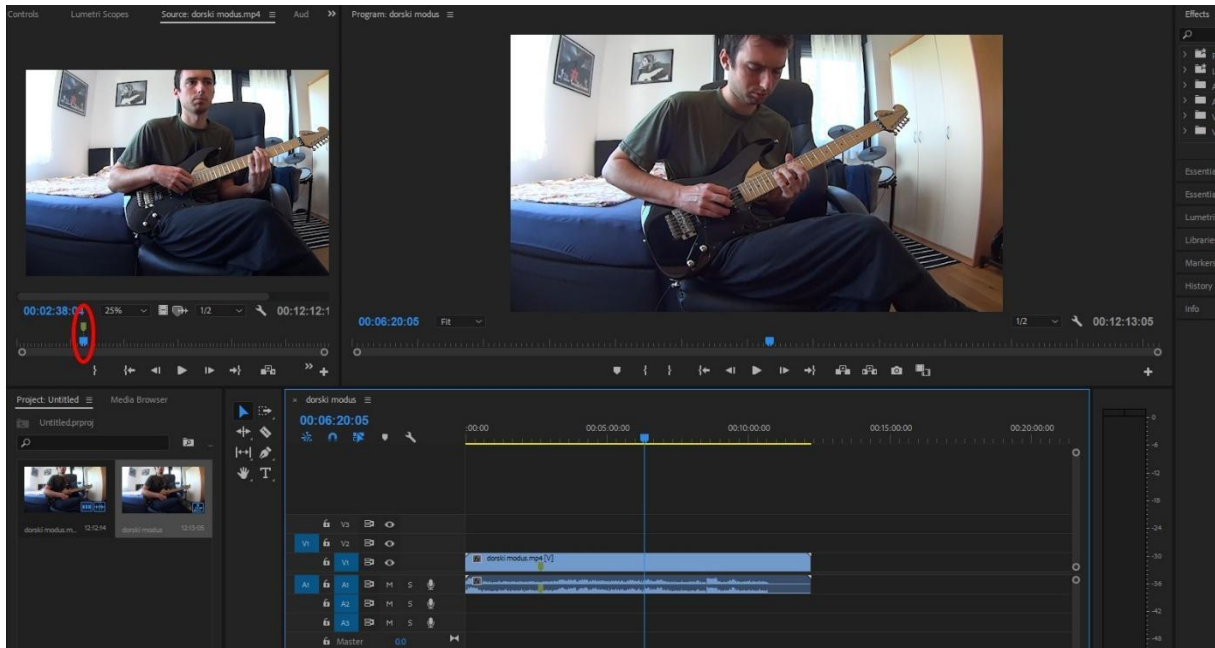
Controls   Lumetri Scopes   Source: dorski modus.mp4 ≡   Aud   »   Program: dorski modus ≡   Effects

00:02:38:04   25%   1/2   00:12:12:1

00:06:20:05   Fit   1/2   00:12:13:05

Essentia
Essentia
Lumetri
Librarie
Markers
History
Info

Project: Untitled ≡   Media Browser
Untitled.prproj

dorski modus.m... 12:12:14   dorski modus 12:13:05

× dorski modus ≡
00:06:20:05
:00:00   00:05:00:00   00:10:00:00   00:15:00:00   00:20:00:00

V3
V1   V2
V1   dorski modus.mp4 [V]
A1   A1   M   S
A2   M   S
A3   M   S
Master   0.0

0
-6
-12
-18
-24
-30
-36
-42
-48